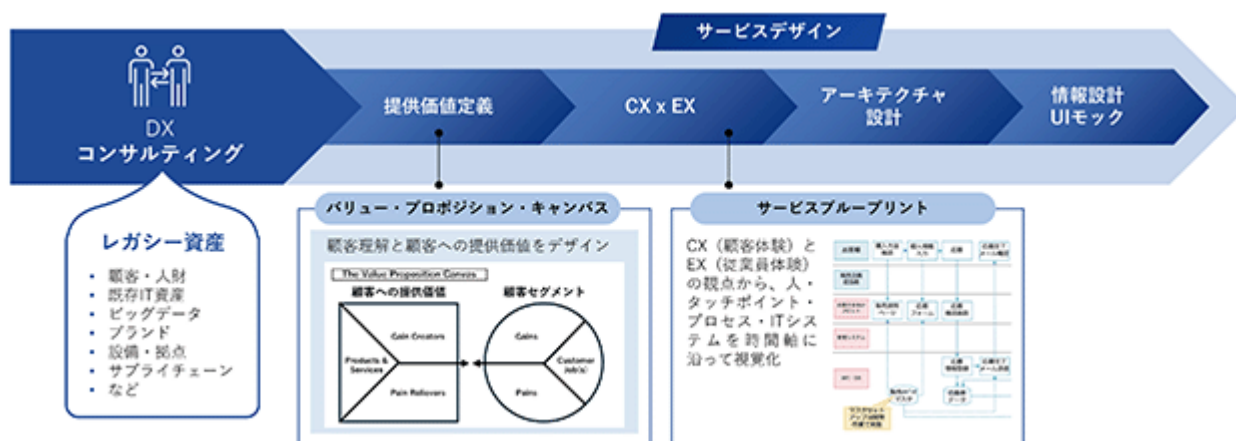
サービスデザイン

DX
コンサルティング

提供価値定義

CX x EX

アーキテクチャ設計

情報設計
UIモック

レガシー資産

- 顧客・人財
- 既存IT資産
- ビッグデータ
- ブランド
- 設備・拠点
- サプライチェーン
- など

バリュー・プロポジション・キャンバス

顧客理解と顧客への提供価値をデザイン

The Value Proposition Canvas

顧客への提供価値

顧客セグメント

Gain Creators

Products & Services

Pain Relievers

Gains

Customer Job(s)

Pains

サービスブループリント

CX（顧客体験）とEX（従業員体験）の観点から、人・タッチポイント・プロセス・ITシステムを時間軸に沿って視覚化

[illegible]